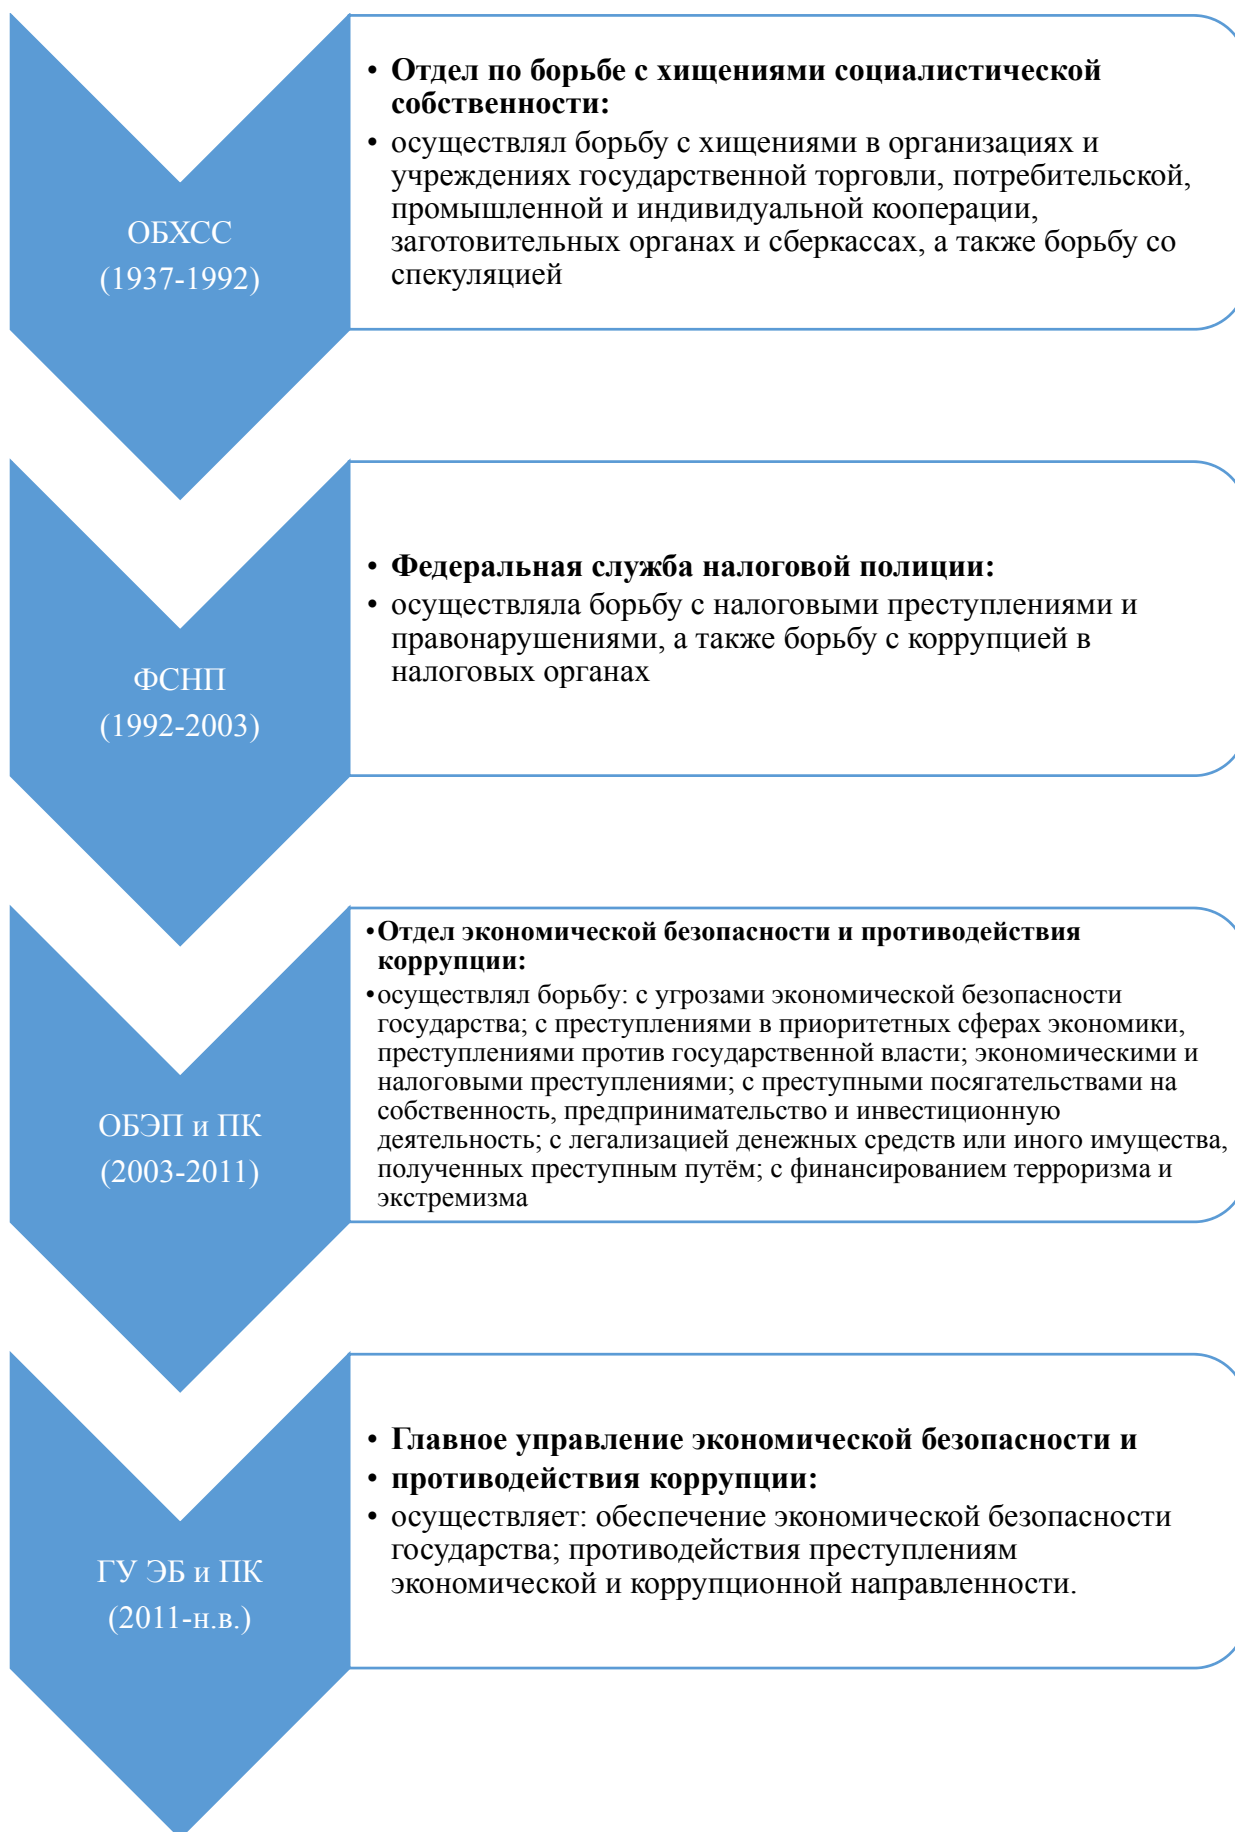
ОБХСС
(1937-1992)

• Отдел по борьбе с хищениями социалистической собственности:
• осуществлял борьбу с хищениями в организациях и учреждениях государственной торговли, потребительской, промышленной и индивидуальной кооперации, заготовительных органах и сберкассах, а также борьбу со спекуляцией

ФСНП
(1992-2003)

• Федеральная служба налоговой полиции:
• осуществляла борьбу с налоговыми преступлениями и правонарушениями, а также борьбу с коррупцией в налоговых органах

ОБЭП и ПК
(2003-2011)

• Отдел экономической безопасности и противодействия коррупции:
• осуществлял борьбу: с угрозами экономической безопасности государства; с преступлениями в приоритетных сферах экономики, преступлениями против государственной власти; экономическими и налоговыми преступлениями; с преступными посягательствами на собственность, предпринимательство и инвестиционную деятельность; с легализацией денежных средств или иного имущества, полученных преступным путём; с финансированием терроризма и экстремизма

ГУ ЭБ и ПК
(2011-н.в.)

• Главное управление экономической безопасности и
• противодействия коррупции:
• осуществляет: обеспечение экономической безопасности государства; противодействия преступлениям экономической и коррупционной направленности.